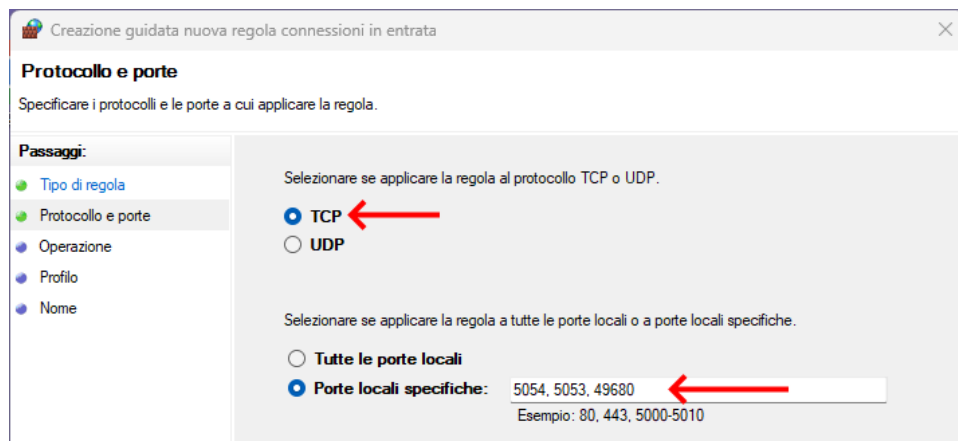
Creazione guidata nuova regola connessioni in entrata

Protocollo e porte

Specificare i protocolli e le porte a cui applicare la regola.

Passaggi:

Tipo di regola

Protocollo e porte

Operazione

Profilo

Nome

Selezionare se applicare la regola al protocollo TCP o UDP.

TCP

UDP

Selezionare se applicare la regola a tutte le porte locali o a porte locali specifiche.

Tutte le porte locali

Porte locali specifiche: 5054, 5053, 49680

Esempio: 80, 443, 5000-5010